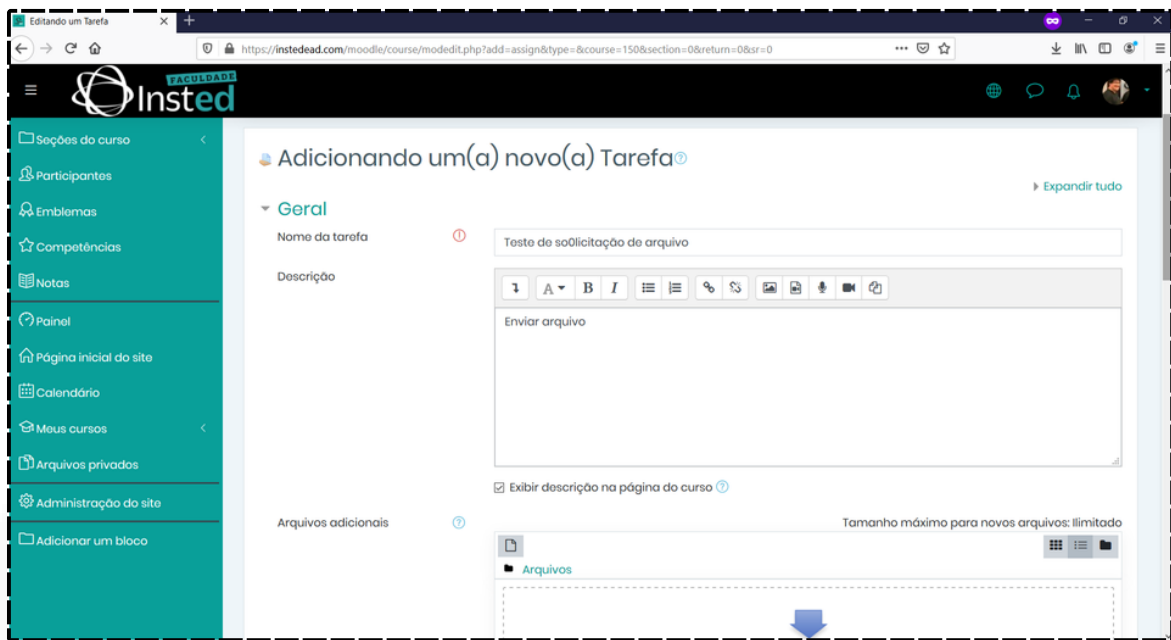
Editando um Tarefa

https://instedead.com/moodle/course/modedit.php?add=assign&type=&course=150&section=0&return=0&sr=0

FACULDADE
Insted

Seções do curso
Participantes
Emblemas
Competências
Notas
Painel
Página inicial do site
Calendário
Meus cursos
Arquivos privados
Administração do site
Adicionar um bloco

Adicionando um(a) novo(a) Tarefa

Expandir tudo

Geral

Nome da tarefa
Teste de so0licitação de arquivo

Descrição
Enviar arquivo

Exibir descrição na página do curso

Arquivos adicionais
Tamanho máximo para novos arquivos: Ilimitado

Arquivos